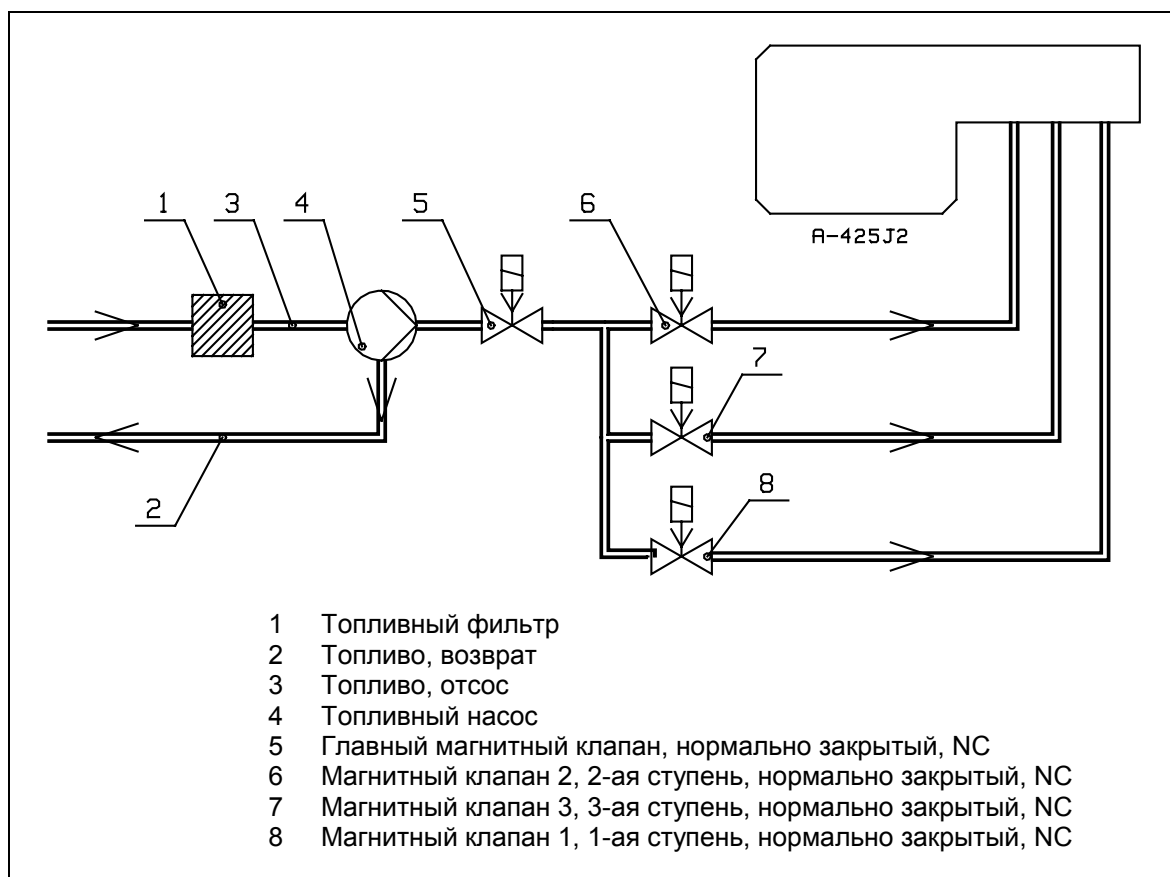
1
3
4
5
6
A-425J2
7
2
8

1 Топливный фильтр
2 Топливо, возврат
3 Топливо, отсос
4 Топливный насос
5 Главный магнитный клапан, нормально закрытый, NC
6 Магнитный клапан 2, 2-ая ступень, нормально закрытый, NC
7 Магнитный клапан 3, 3-ая ступень, нормально закрытый, NC
8 Магнитный клапан 1, 1-ая ступень, нормально закрытый, NC